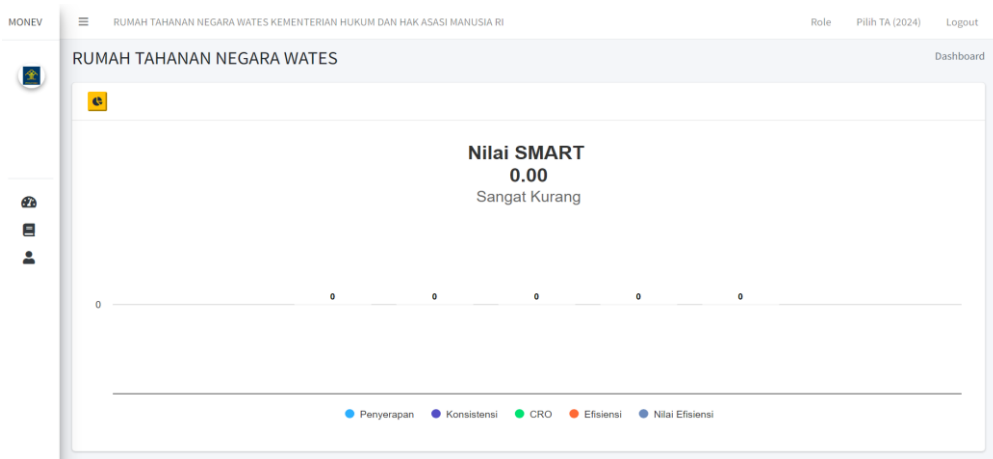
MONEV

RUMAH TAHANAN NEGARA WATES KEMENTERIAN HUKUM DAN HAK ASASI MANUSIA RI

Role Pilih TA (2024) Logout

RUMAH TAHANAN NEGARA WATES

Dashboard

Nilai SMART
0.00
Sangat Kurang

0

0 0 0 0 0

Penyerapan Konsistensi CRO Efisiensi Nilai Efisiensi